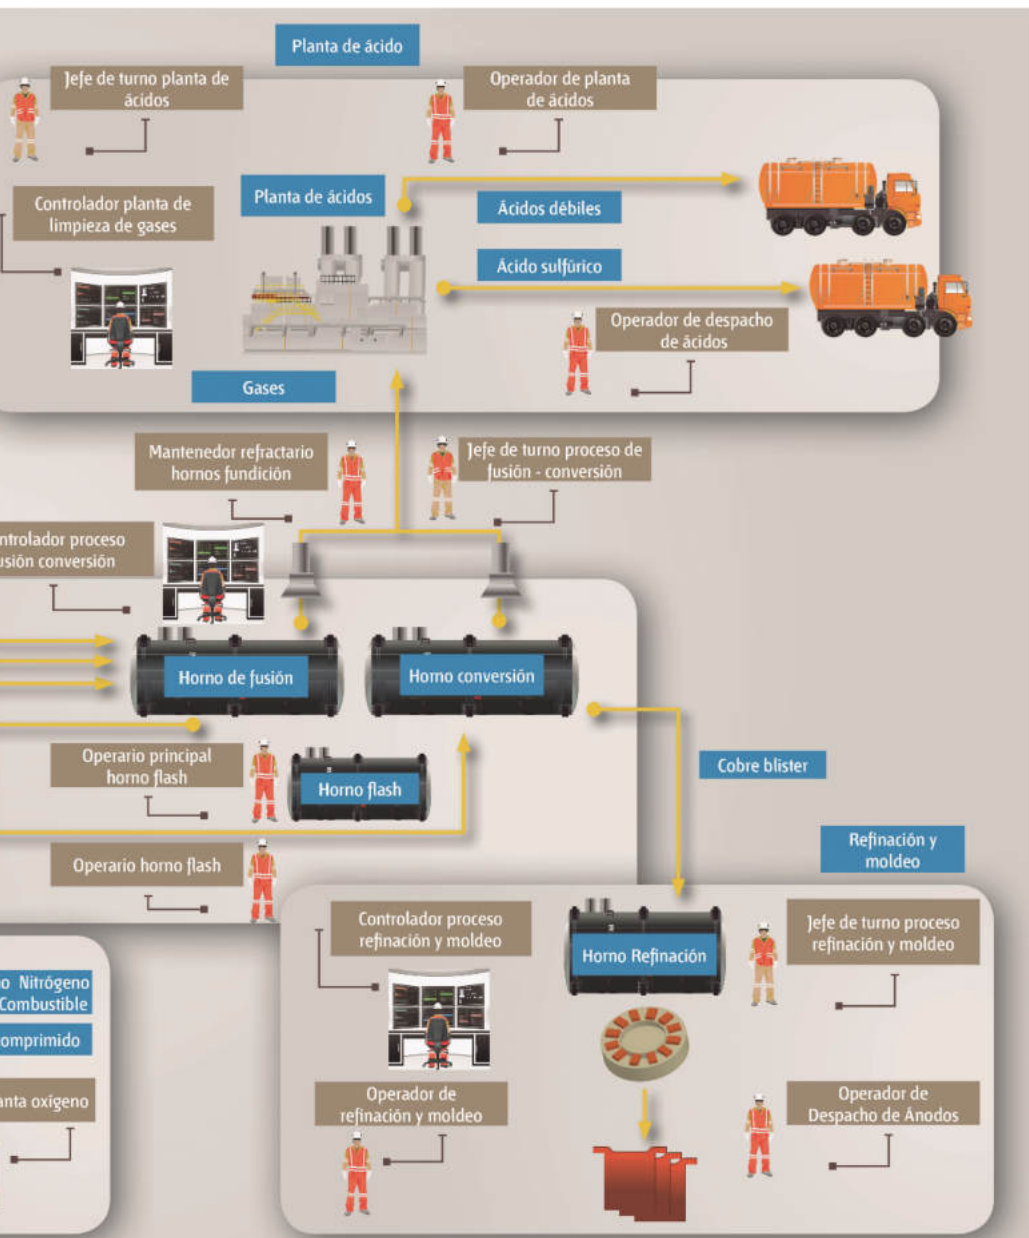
Planta de ácido

Jefe de turno planta de ácidos

Operador de planta de ácidos

Controlador planta de limpieza de gases

Planta de ácidos

Ácidos débiles

Ácido sulfúrico

Operador de despacho de ácidos

Gases

Mantenedor refractario hornos fundición

Jefe de turno proceso de fusión - conversión

ntrolador proceso usión conversión

Horno de fusión

Horno conversión

Operario principal horno flash

Horno flash

Cobre blister

Operario horno flash

Refinación y moldeo

Controlador proceso refinación y moldeo

Horno Refinación

Jefe de turno proceso refinación y moldeo

o Nitrógeno
Combustible

omprimido

nta oxígeno

Operador de refinación y moldeo

Operador de Despacho de Ánodos